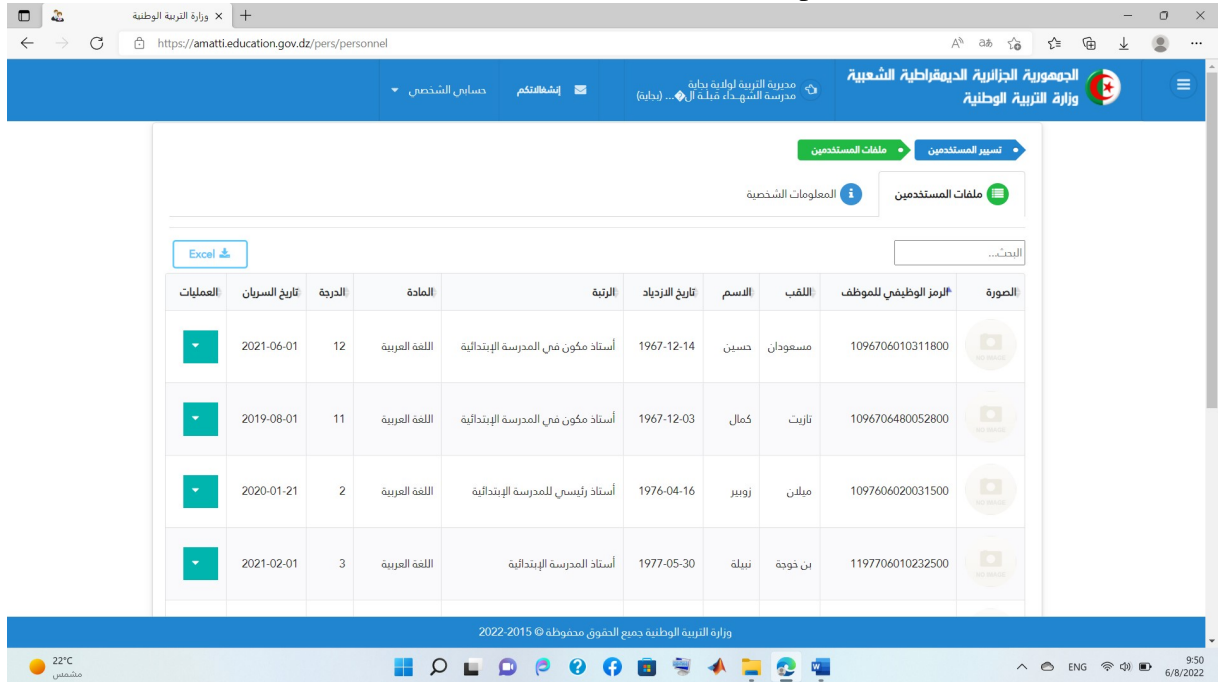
وزارة التربية الوطنية ×

https://amatti.education.gov.dz/pers/personnel

الجمهورية الجزائرية الديمقراطية الشعبية
وزارة التربية الوطنية

مديرية التربية لولاية بجاية
مدرسة الشهداء قبلة ال�... (بجاية)

إنشغالاتكم

حسابي الشخصي

تسيير المستخدمين

ملفات المستخدمين

ملفات المستخدمين

المعلومات الشخصية

البحث...

Excel

| الصورة | الرمز الوظيفي للموظف | اللقب | الاسم | تاريخ الازدياد | الرتبة | المادة | الدرجة | تاريخ السريان | العمليات |
|---|---|---|---|---|---|---|---|---|---|
| NO IMAGE | 1096706010311800 | مسعودان | حسين | 1967-12-14 | أستاذ مكون في المدرسة الإبتدائية | اللغة العربية | 12 | 2021-06-01 | |
| NO IMAGE | 1096706480052800 | تازيت | كمال | 1967-12-03 | أستاذ مكون في المدرسة الإبتدائية | اللغة العربية | 11 | 2019-08-01 | |
| NO IMAGE | 1097606020031500 | ميلان | زوبير | 1976-04-16 | أستاذ رئيسي للمدرسة الإبتدائية | اللغة العربية | 2 | 2020-01-21 | |
| NO IMAGE | 1197706010232500 | بن خوجة | نبيلة | 1977-05-30 | أستاذ المدرسة الإبتدائية | اللغة العربية | 3 | 2021-02-01 | |

وزارة التربية الوطنية جميع الحقوق محفوظة © 2015-2022

22°C
مشمس

ENG
9:50
6/8/2022